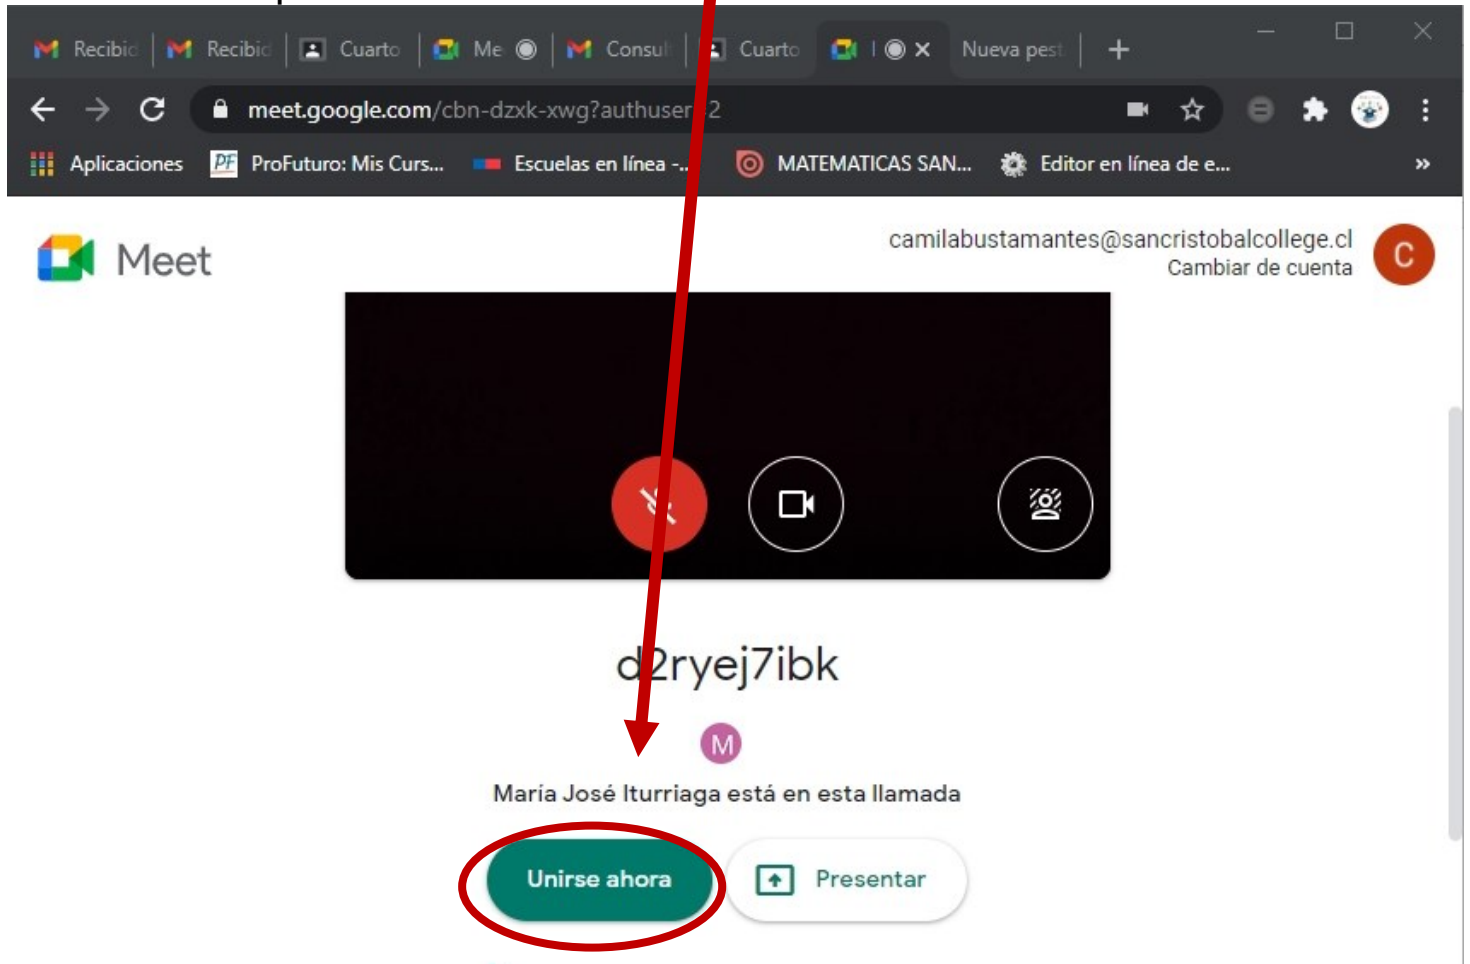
Recibid Recibid Cuarto Me Consul Cuarto Nueva pest

meet.google.com/cbn-dzxk-xwg?authuser=2

Aplicaciones ProFuturo: Mis Curs... Escuelas en línea -... MATEMATICAS SAN... Editor en línea de e...

Meet

camilabustamantes@sancristobalcollege.cl
Cambiar de cuenta

C

d2ryej7ibk

M

María José Iturriaga está en esta llamada

Unirse ahora

Presentar